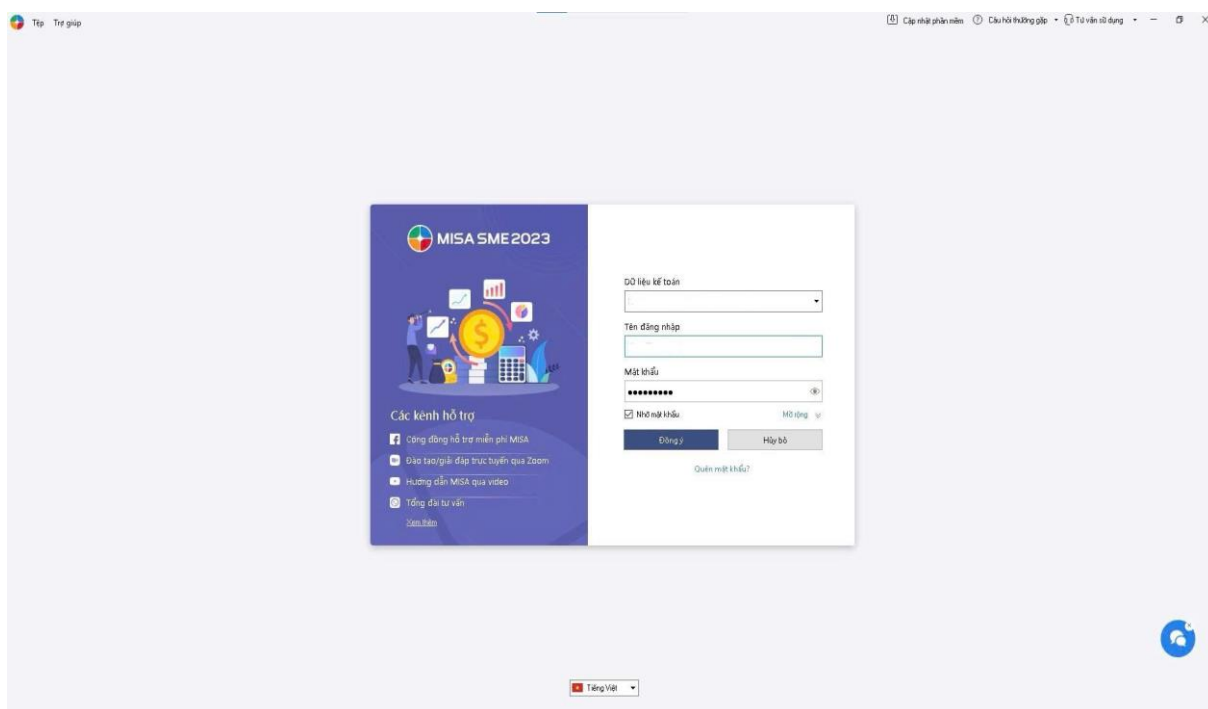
Tệp Trợ giúp

Cập nhật phần mềm Câu hỏi thường gặp Tư vấn sử dụng

MISA SME2023

Các kênh hỗ trợ

Cộng đồng hỗ trợ miễn phí MISA

Đào tạo/giải đáp trực tuyến qua Zoom

Hướng dẫn MISA qua video

Tổng đài tư vấn

Xem thêm

Dữ liệu kế toán

Tên đăng nhập

Mật khẩu

•••••••••

Nhớ mật khẩu

Mở rộng

Đồng ý

Hủy bỏ

Quên mật khẩu?

Tiếng Việt